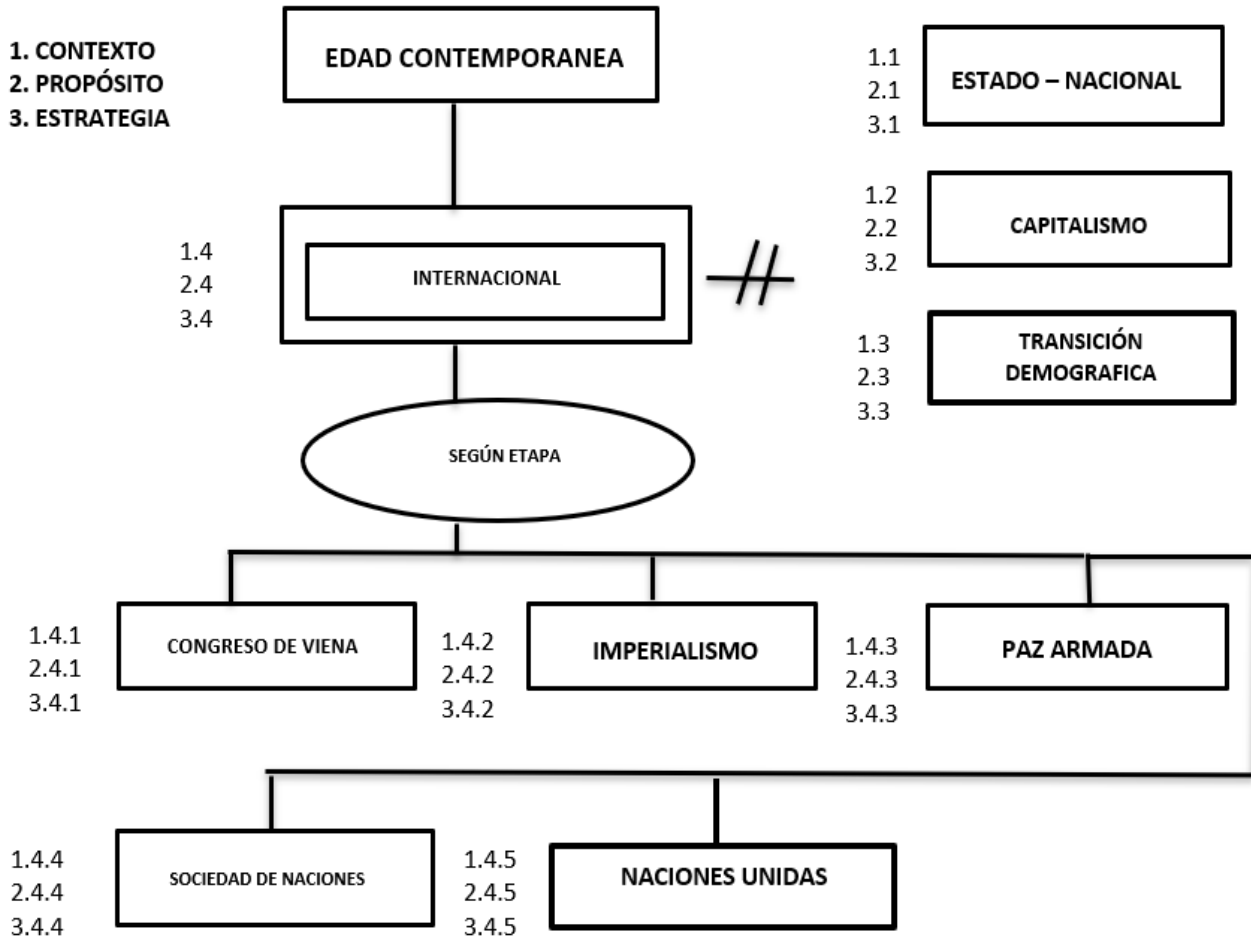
1. CONTEXTO
2. PROPÓSITO
3. ESTRATEGIA

EDAD CONTEMPORANEA

1.1
2.1
3.1
ESTADO – NACIONAL

1.2
2.2
3.2
CAPITALISMO

1.4
2.4
3.4
INTERNACIONAL

1.3
2.3
3.3
TRANSICIÓN DEMOGRAFICA

SEGÚN ETAPA

1.4.1
2.4.1
3.4.1
CONGRESO DE VIENA

1.4.2
2.4.2
3.4.2
IMPERIALISMO

1.4.3
2.4.3
3.4.3
PAZ ARMADA

1.4.4
2.4.4
3.4.4
SOCIEDAD DE NACIONES

1.4.5
2.4.5
3.4.5
NACIONES UNIDAS